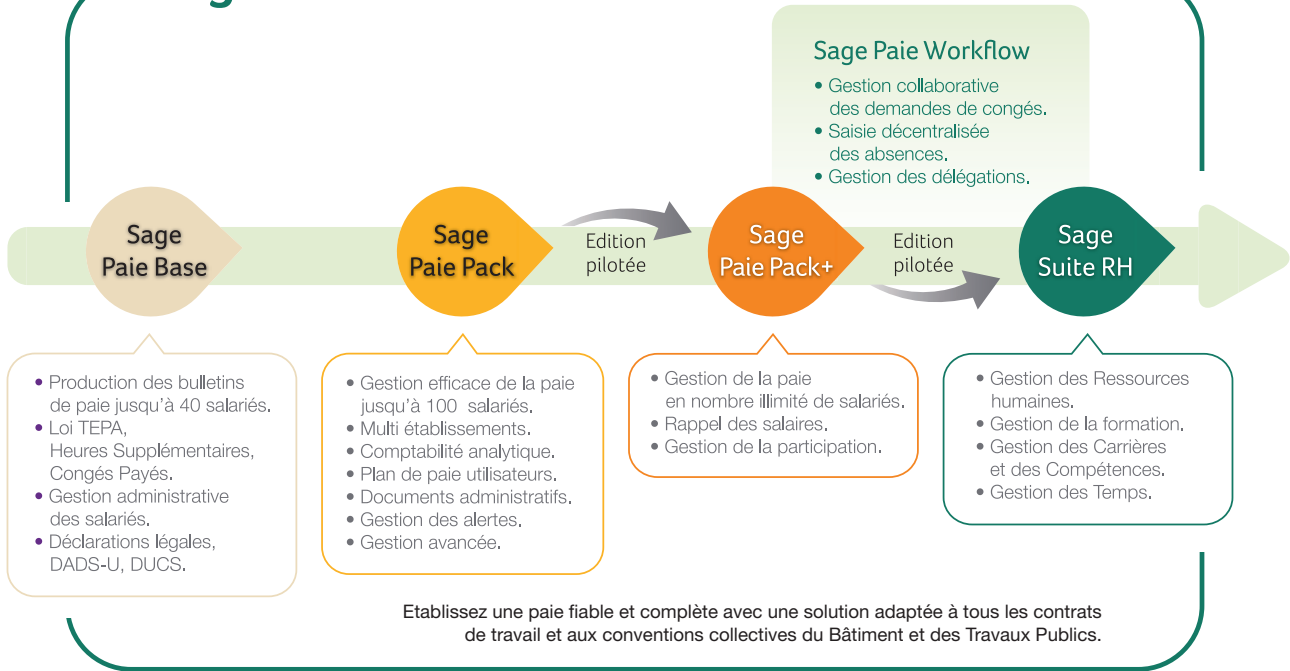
Sage Paie Workflow
• Gestion collaborative des demandes de congés.
• Saisie décentralisée des absences.
• Gestion des délégations.

Sage Paie Base

Sage Paie Pack

Edition pilotée

Sage Paie Pack+

Edition pilotée

Sage Suite RH

• Production des bulletins de paie jusqu'à 40 salariés.
• Loi TEPA, Heures Supplémentaires, Congés Payés.
• Gestion administrative des salariés.
• Déclarations légales, DADS-U, DUCS.

• Gestion efficace de la paie jusqu'à 100 salariés.
• Multi établissements.
• Comptabilité analytique.
• Plan de paie utilisateurs.
• Documents administratifs.
• Gestion des alertes.
• Gestion avancée.

• Gestion de la paie en nombre illimité de salariés.
• Rappel des salaires.
• Gestion de la participation.

• Gestion des Ressources humaines.
• Gestion de la formation.
• Gestion des Carrières et des Compétences.
• Gestion des Temps.

Etablissez une paie fiable et complète avec une solution adaptée à tous les contrats de travail et aux conventions collectives du Bâtiment et des Travaux Publics.